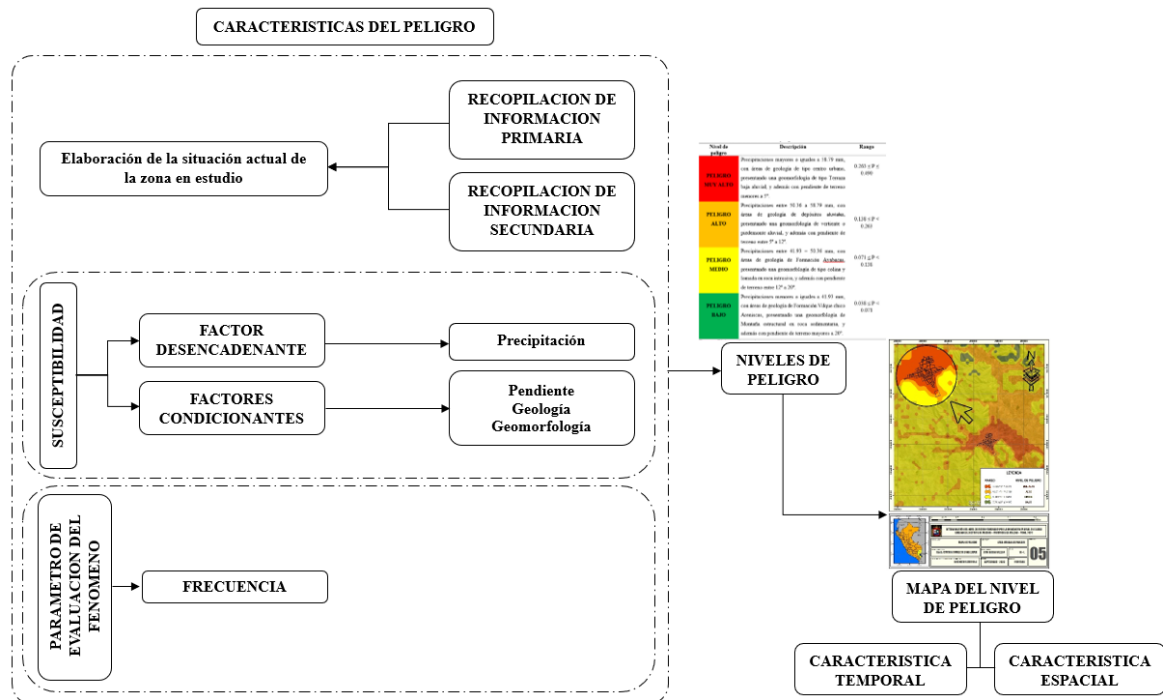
CARACTERISTICAS DEL PELIGRO

RECOPILACION DE INFORMACION PRIMARIA

Elaboración de la situación actual de la zona en estudio

RECOPILACION DE INFORMACION SECUNDARIA

SUSCEPTIBILIDAD

FACTOR DESENCADENANTE

Precipitación

FACTORES CONDICIONANTES

Pendiente
Geología
Geomorfología

PARAMETRO DE EVALUACION DEL FENOMENO

FRECUENCIA

| Nivel de peligro | Descripción | Rango |
|---|---|---|
| PELIGRO MUY ALTO | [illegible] | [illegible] |
| PELIGRO ALTO | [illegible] | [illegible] |
| PELIGRO MEDIO | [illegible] | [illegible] |
| PELIGRO BAJO | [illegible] | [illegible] |

NIVELES DE PELIGRO

LEYENDA

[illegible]

05

MAPA DEL NIVEL DE PELIGRO

CARACTERISTICA TEMPORAL

CARACTERISTICA ESPACIAL